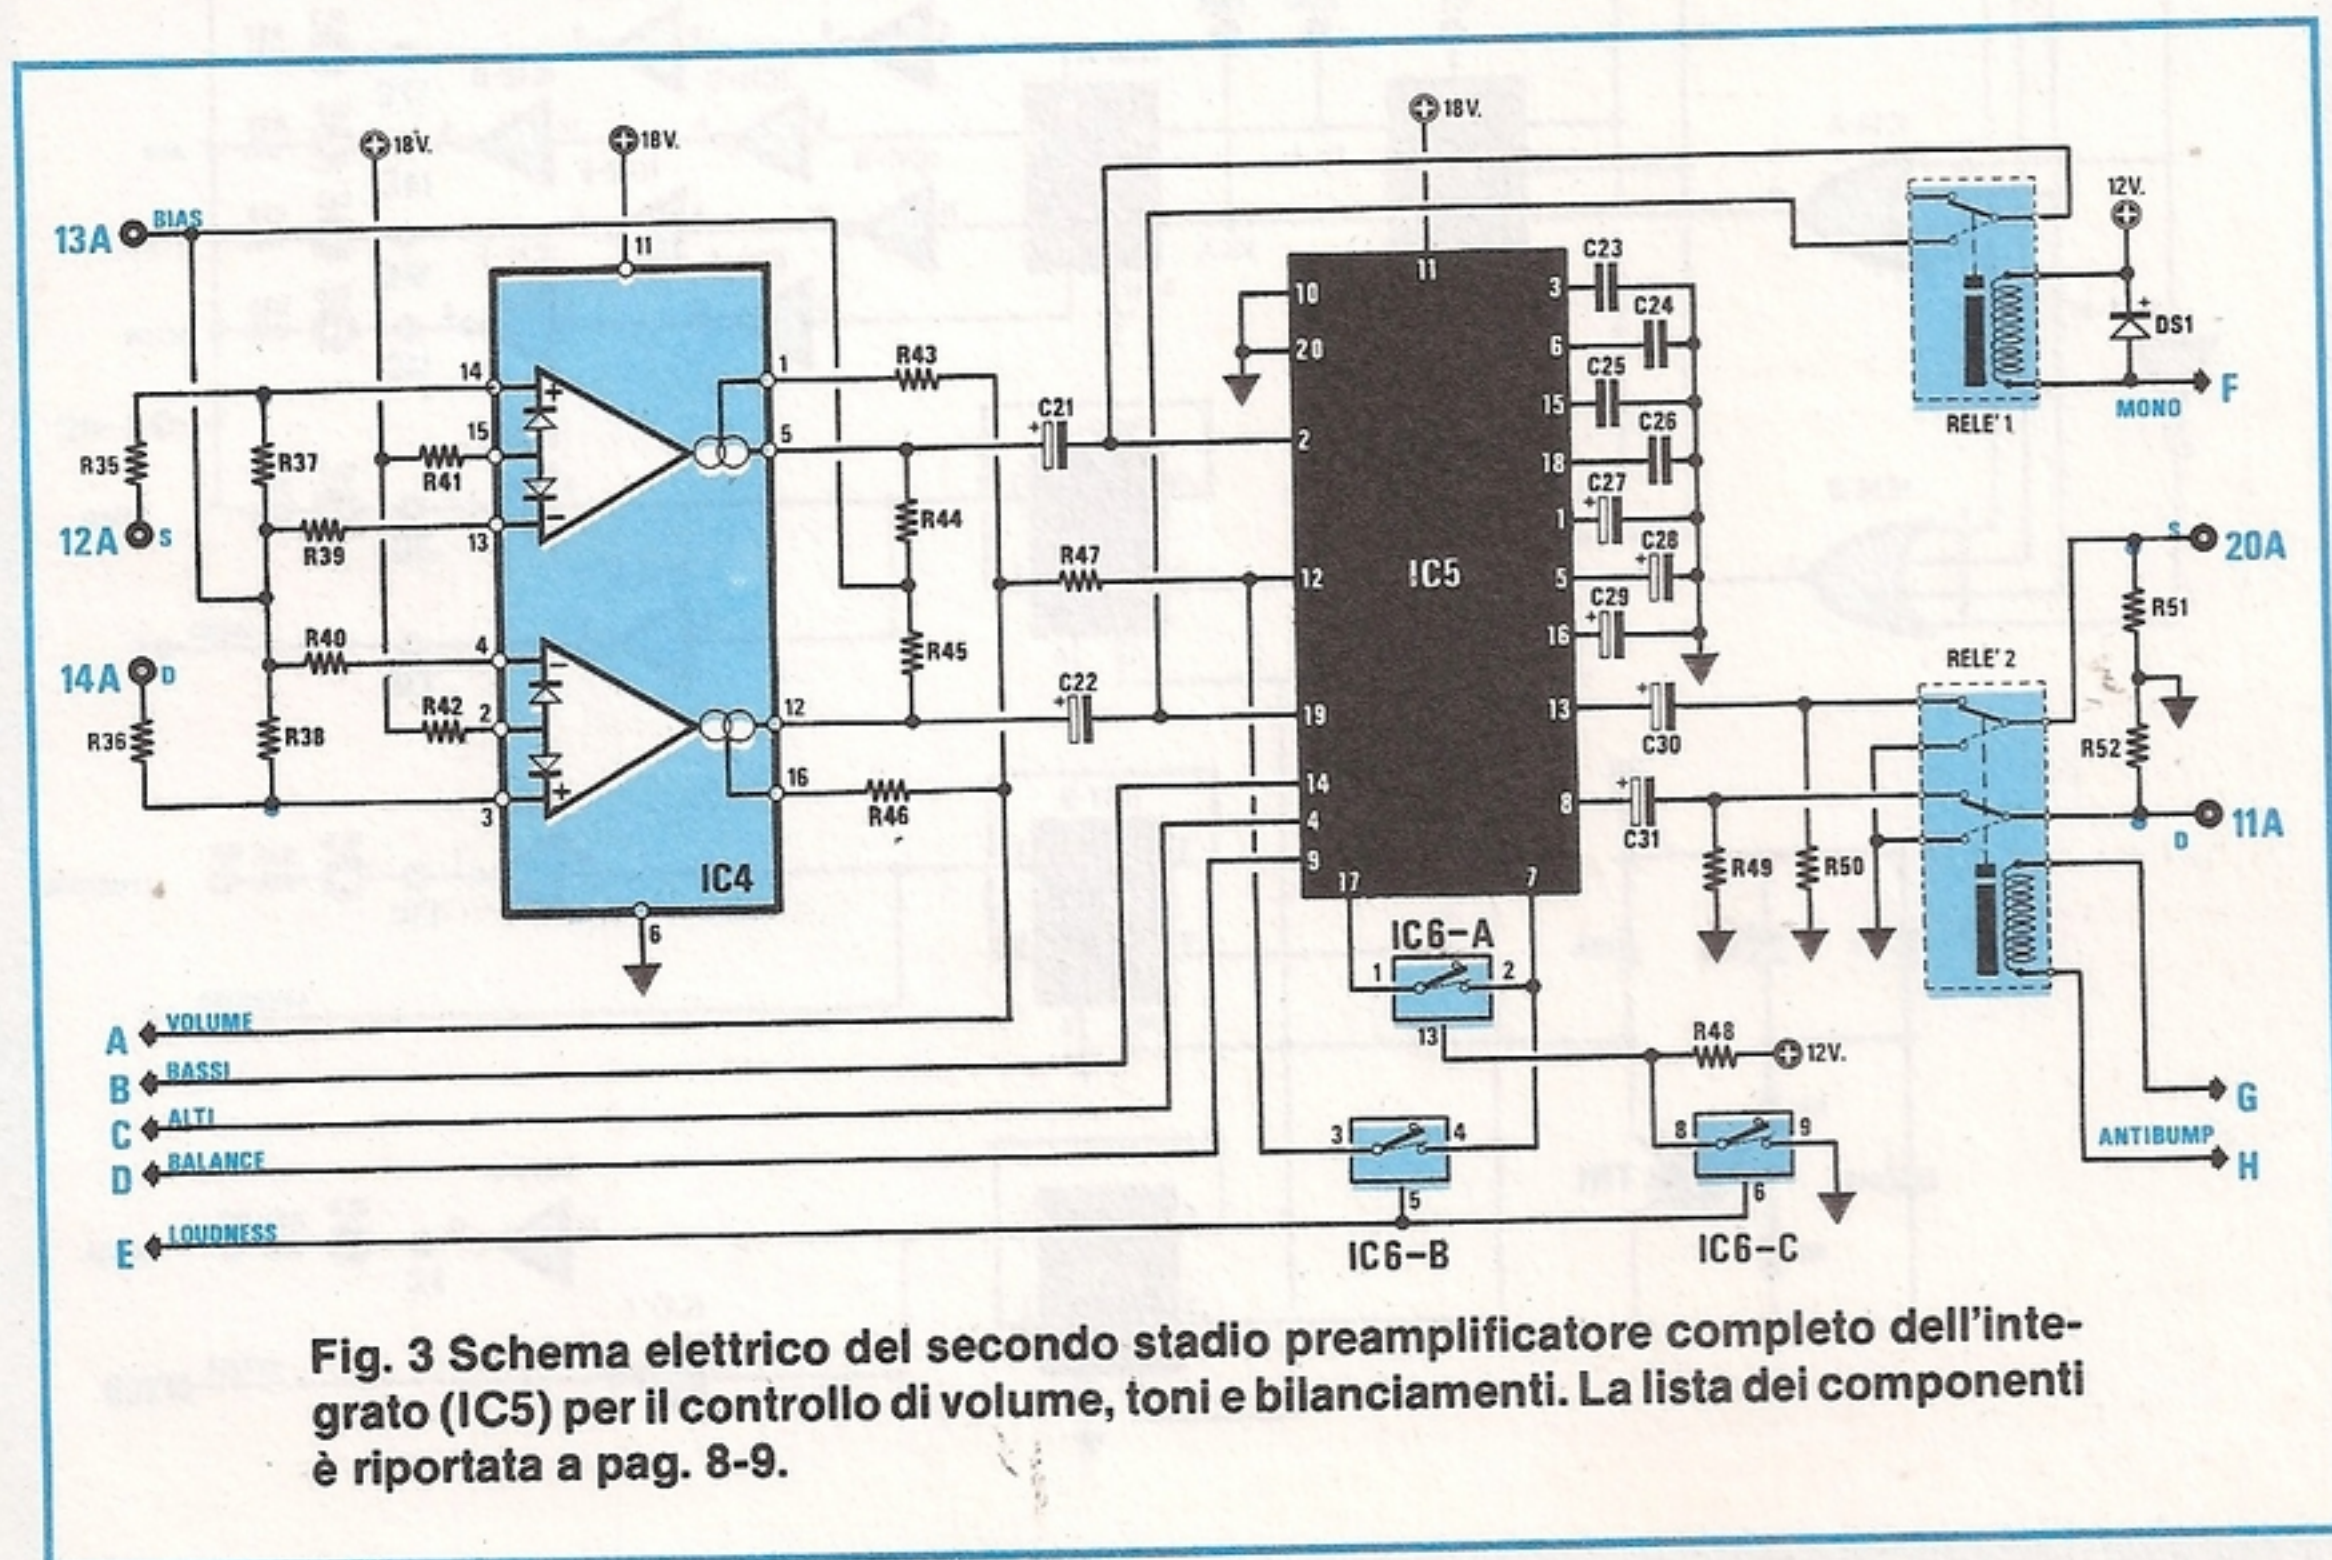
18V.
18V.
18V.
12V.
13A
BIAS
11
11
C23
10
3
C24
20
6
DS1
14
1
R43
C25
15
R35
R37
15
5
C21
C26
R41
2
18
MONO
F
RELE' 1
C27
1
12A
S
R39
13
R44
C28
R47
12
IC5
5
S
20A
C29
R51
R40
4
R45
16
14A
D
RELE' 2
C22
R42
2
12
19
13
R36
R38
C30
16
R46
14
8
R52
3
C31
4
D
11A
9
R49
R50
IC4
17
7
6
IC6–A
1
2
A
VOLUME
R48
13
12V.
B
BASSI
G
C
ALTI
3
4
8
9
ANTIBUMP
D
BALANCE
H
5
6
E
LOUDNESS
IC6–B
IC6–C

Fig. 3 Schema elettrico del secondo stadio preamplificatore completo dell'integrato (IC5) per il controllo di volume, toni e bilanciamenti. La lista dei componenti è riportata a pag. 8-9.